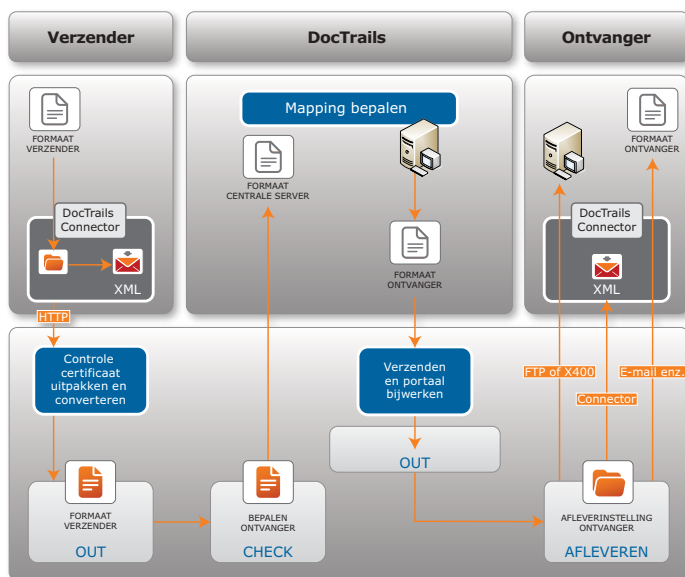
Verzender

DocTrails

Ontvanger

FORMAAT VERZENDER

DocTrails Connector

XML

Mapping bepalen

FORMAAT CENTRALE SERVER

FORMAAT ONTVANGER

FORMAAT ONTVANGER

DocTrails Connector

XML

HTTP

Controle certificaat uitpakken en converteren

Verzenden en portaal bijwerken

FTP of X400

E-mail enz.

Connector

OUT

FORMAAT VERZENDER

OUT

BEPALEN ONTVANGER

CHECK

AFLEVERINSTELLING ONTVANGER

AFLEVEREN